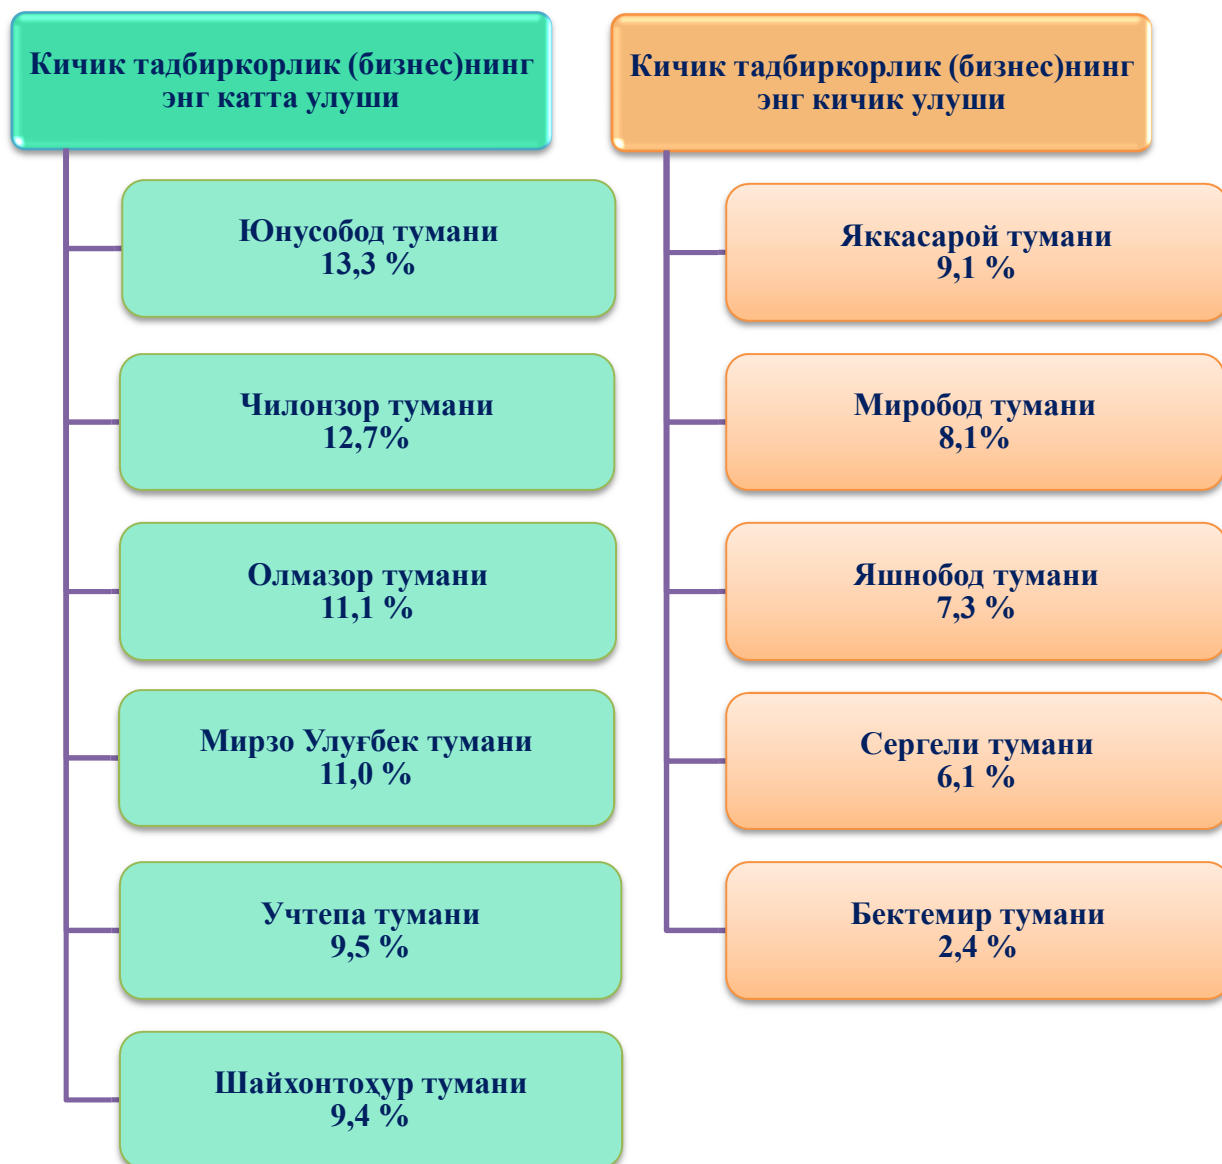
Кичик тадбиркорлик (бизнес)нинг энг катта улуши

Юнусобод тумани
13,3 %

Чилонзор тумани
12,7%

Олмазор тумани
11,1 %

Мирзо Улуғбек тумани
11,0 %

Учтепа тумани
9,5 %

Шайхонтоҳур тумани
9,4 %

Кичик тадбиркорлик (бизнес)нинг энг кичик улуши

Яккасарой тумани
9,1 %

Миробод тумани
8,1%

Яшнобод тумани
7,3 %

Сергели тумани
6,1 %

Бектемир тумани
2,4 %